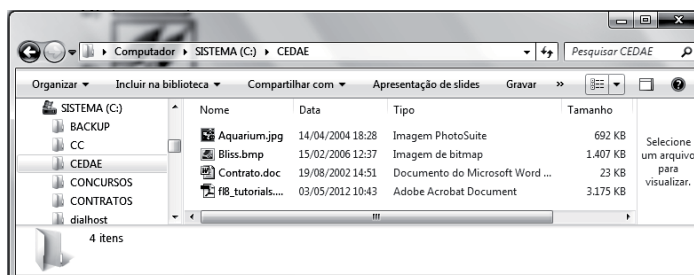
▸ Computador ▸ SISTEMA (C:) ▸ CEDAE

Pesquisar CEDAE

Organizar ▾ Incluir na biblioteca ▾ Compartilhar com ▾ Apresentação de slides Gravar »

SISTEMA (C:)
BACKUP
CC
CEDAE
CONCURSOS
CONTRATOS
dialhost

| Nome | Data | Tipo | Tamanho |
|---|---|---|---|
| Aquarium.jpg | 14/04/2004 18:28 | Imagem PhotoSuite | 692 KB |
| Bliss.bmp | 15/02/2006 12:37 | Imagem de bitmap | 1.407 KB |
| Contrato.doc | 19/08/2002 14:51 | Documento do Microsoft Word ... | 23 KB |
| fl8_tutorials.... | 03/05/2012 10:43 | Adobe Acrobat Document | 3.175 KB |

Selecione um arquivo para visualizar.

4 itens